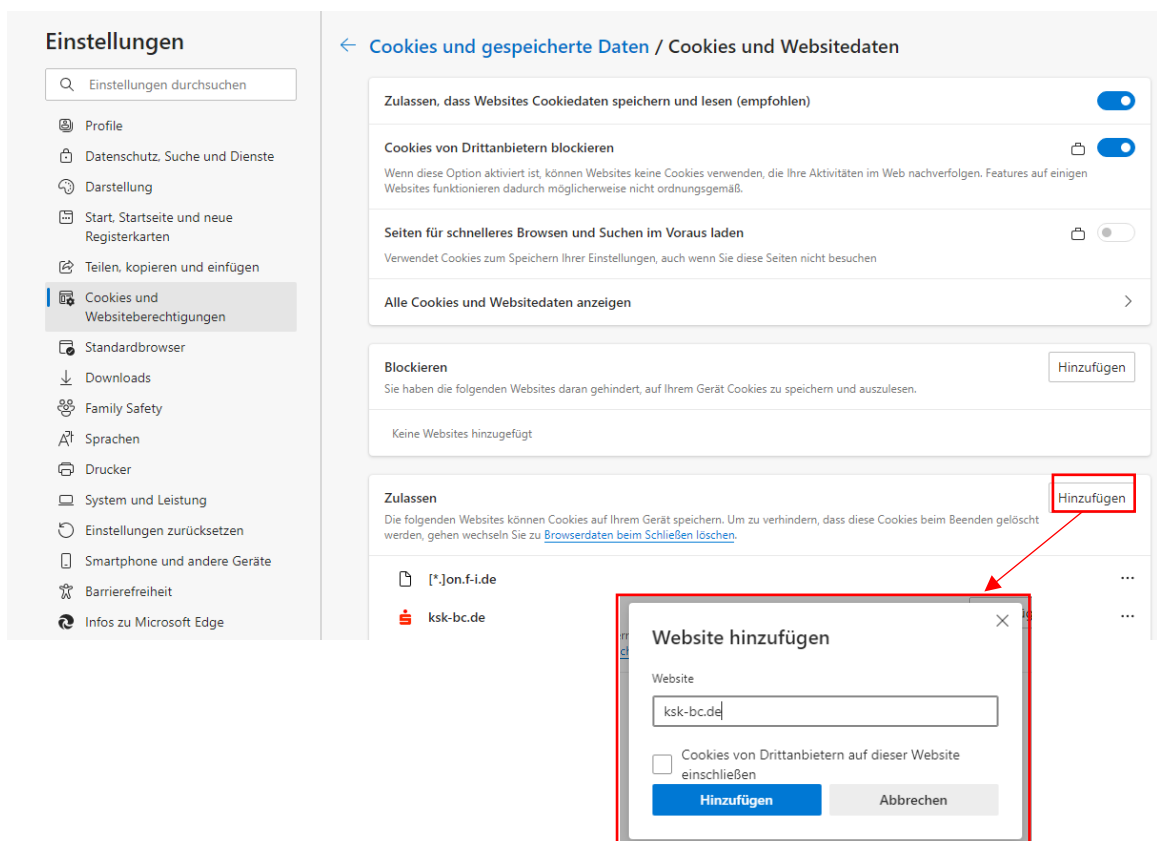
Einstellungen

Einstellungen durchsuchen

Profile
Datenschutz, Suche und Dienste
Darstellung
Start, Startseite und neue Registerkarten
Teilen, kopieren und einfügen
Cookies und Websiteberechtigungen
Standardbrowser
Downloads
Family Safety
Sprachen
Drucker
System und Leistung
Einstellungen zurücksetzen
Smartphone und andere Geräte
Barrierefreiheit
Infos zu Microsoft Edge

← Cookies und gespeicherte Daten / Cookies und Websitedaten

Zulassen, dass Websites Cookiedaten speichern und lesen (empfohlen)

Cookies von Drittanbietern blockieren
Wenn diese Option aktiviert ist, können Websites keine Cookies verwenden, die Ihre Aktivitäten im Web nachverfolgen. Features auf einigen Websites funktionieren dadurch möglicherweise nicht ordnungsgemäß.

Seiten für schnelleres Browsen und Suchen im Voraus laden
Verwendet Cookies zum Speichern Ihrer Einstellungen, auch wenn Sie diese Seiten nicht besuchen

Alle Cookies und Websitedaten anzeigen

Blockieren
Sie haben die folgenden Websites daran gehindert, auf Ihrem Gerät Cookies zu speichern und auszulesen.
Hinzufügen

Keine Websites hinzugefügt

Zulassen
Die folgenden Websites können Cookies auf Ihrem Gerät speichern. Um zu verhindern, dass diese Cookies beim Beenden gelöscht werden, gehen wechseln Sie zu Browserdaten beim Schließen löschen.
Hinzufügen

[*.]on.f-i.de
ksk-bc.de

Website hinzufügen

Website
ksk-bc.de

Cookies von Drittanbietern auf dieser Website einschließen

Hinzufügen
Abbrechen